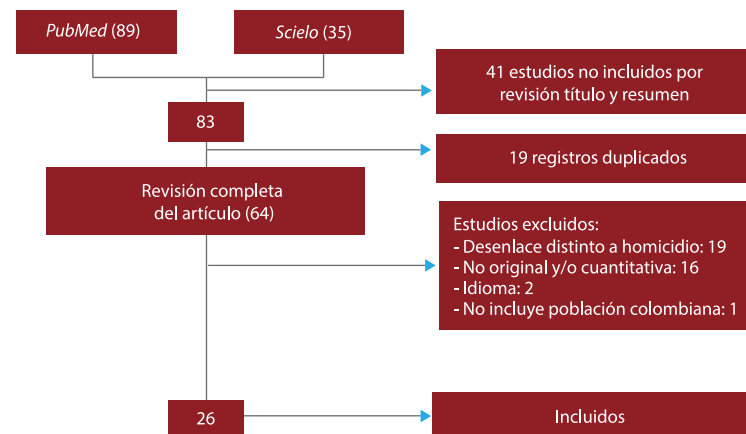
PubMed (89)

Scielo (35)

41 estudios no incluidos por revisión título y resumen

83

19 registros duplicados

Revisión completa del artículo (64)

Estudios excluidos:
- Desenlace distinto a homicidio: 19
- No original y/o cuantitativa: 16
- Idioma: 2
- No incluye población colombiana: 1

26

Incluidos